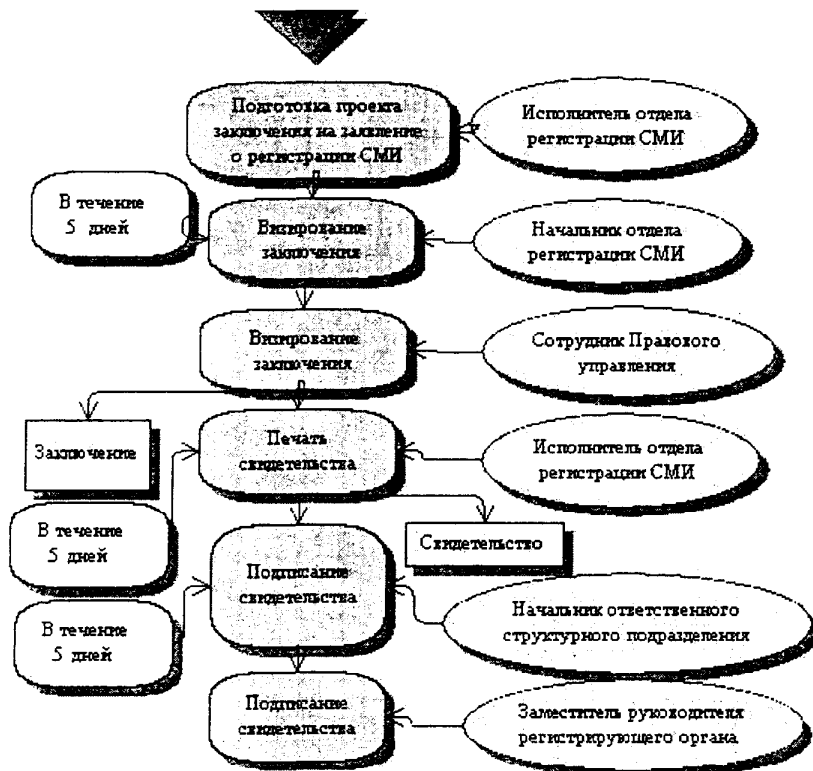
Подготовка проекта заключения на заявление о регистрации СМИ

Исполнитель отдела регистрации СМИ

В течение 5 дней

Визирование заключения

Начальник отдела регистрации СМИ

Визирование заключения

Сотрудник Правового управления

Заключение

Печать свидетельства

Исполнитель отдела регистрации СМИ

В течение 5 дней

Свидетельство

Подписание свидетельства

В течение 5 дней

Начальник ответственного структурного подразделения

Подписание свидетельства

Заместитель руководителя регистрирующего органа